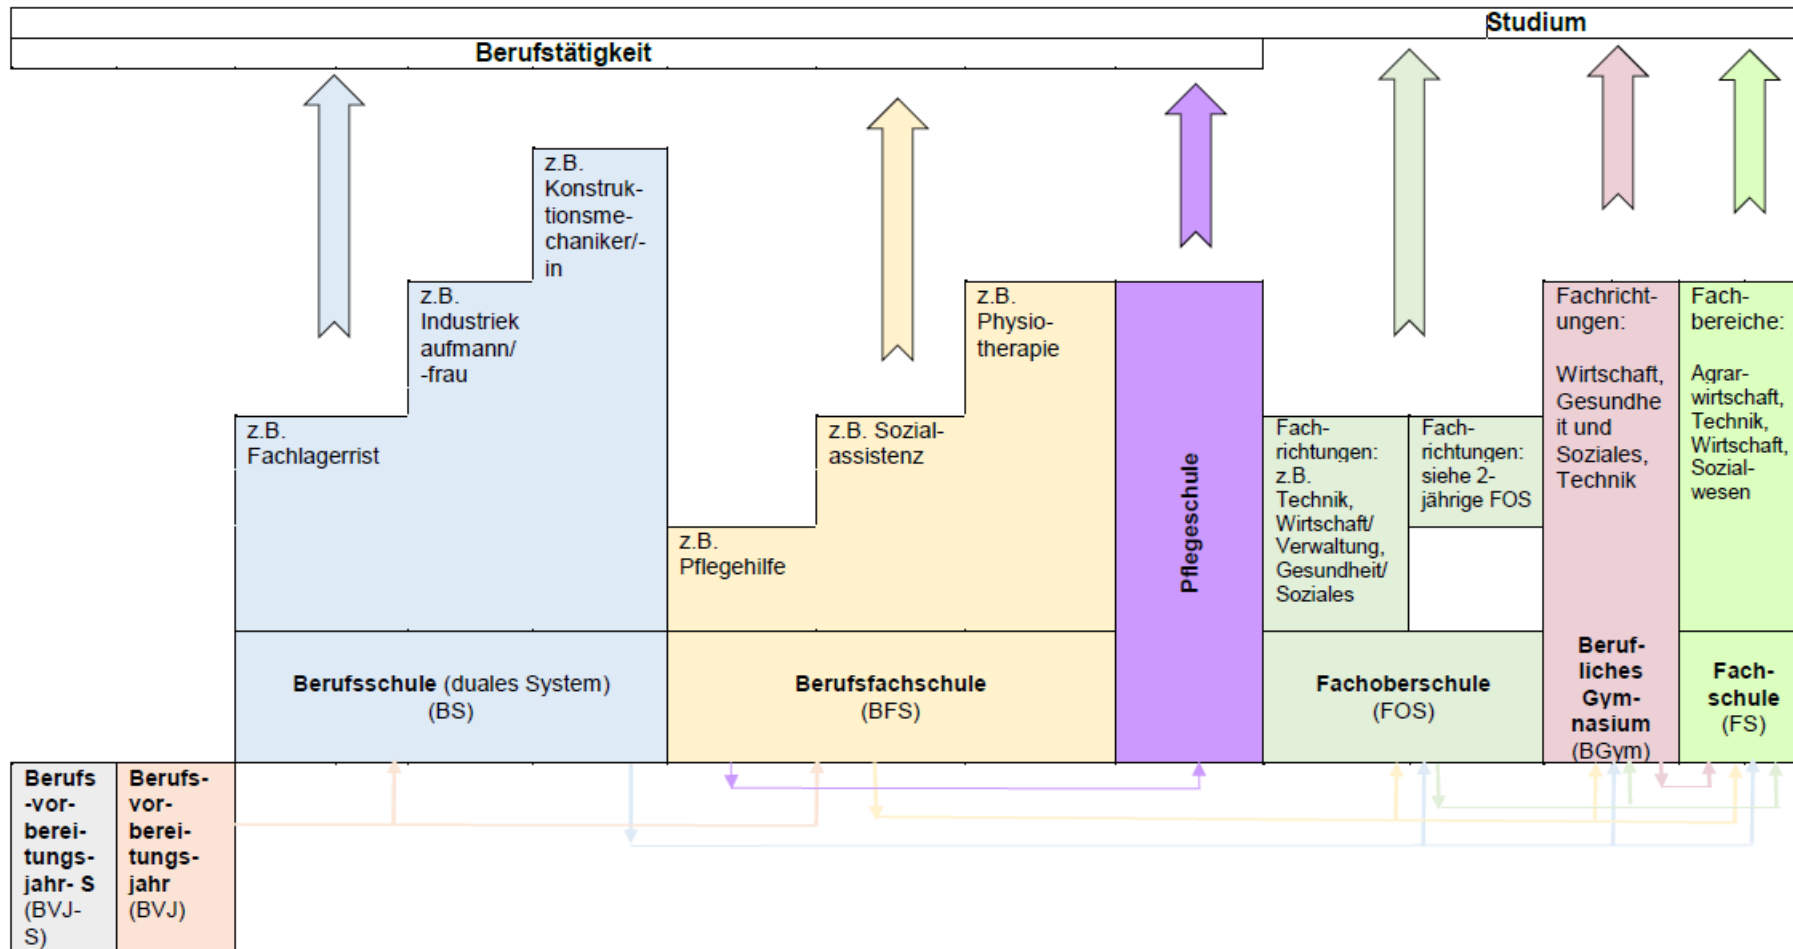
Studium

Berufstätigkeit

z.B. Konstruktionsmechaniker/-in

z.B. Industriekaufmann/-frau

z.B. Fachlagerrist

z.B. Physiotherapie

z.B. Sozialassistenz

z.B. Pflegehilfe

Pflegeschule

Fachrichtungen: z.B. Technik, Wirtschaft/ Verwaltung, Gesundheit/ Soziales

Fachrichtungen: siehe 2-jährige FOS

Fachrichtungen:

Wirtschaft, Gesundheit und Soziales, Technik

Fachbereiche:

Agrarwirtschaft, Technik, Wirtschaft, Sozialwesen

Berufsschule (duales System) (BS)

Berufsfachschule (BFS)

Fachoberschule (FOS)

Berufliches Gymnasium (BGym)

Fachschule (FS)

Berufs-vorbereitungsjahr- S (BVJ-S)

Berufsvorbereitungsjahr (BVJ)